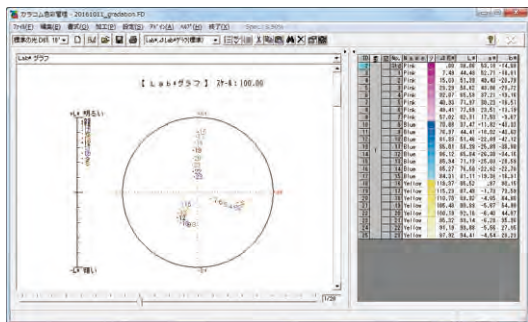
カラコム色彩管理 - 20161011_gradation.FD

ファイル(F) 編集(E) 表示(V) 加工(E) 設定(S) ヘルプ(A) NAT(N) 終了(X)

Lab*グラフ

【 L a b *グラフ 】 スケール:100.00

明るい

暗い

| ID | | No. | 色名 | | ΔE | L* | a* | b* |
|---|---|---|---|---|---|---|---|---|
| 1 | | 1 | Pink | | .00 | 89.88 | 53.18 | -14.88 |
| 2 | | 2 | Pink | | 7.49 | 84.48 | 52.71 | -16.61 |
| 3 | | 3 | Pink | | 15.03 | 83.28 | 48.63 | -20.71 |
| 4 | | 4 | Pink | | 29.29 | 69.62 | 40.96 | -29.72 |
| 5 | | 5 | Pink | | 32.07 | 65.59 | 37.21 | -19.16 |
| 6 | | 6 | Pink | | 40.85 | 71.97 | 30.23 | -19.51 |
| 7 | | 7 | Pink | | 49.41 | 73.69 | 23.51 | -13.19 |
| 8 | | 8 | Pink | | 57.62 | 82.31 | 17.53 | -9.67 |
| 9 | | 9 | Pink | | 70.88 | 33.47 | -11.52 | -43.02 |
| 10 | | 10 | Blue | | 78.97 | 44.47 | -16.02 | -42.62 |
| 11 | | 11 | Blue | | 81.93 | 51.46 | -20.88 | -41.14 |
| 12 | | 12 | Blue | | 85.61 | 58.29 | -25.09 | -38.98 |
| 13 | | 13 | Blue | | 96.12 | 65.84 | -26.38 | -34.74 |
| 14 | | 14 | Blue | | 90.54 | 71.19 | -25.88 | -28.53 |
| 15 | | 15 | Blue | | 85.27 | 76.58 | -22.62 | -22.76 |
| 16 | | 16 | Blue | | 84.31 | 81.75 | -19.36 | -16.31 |
| 17 | | 17 | Yellow | | 110.37 | 85.52 | .97 | 95.15 |
| 18 | | 18 | Yellow | | 115.29 | 87.49 | -1.78 | 79.59 |
| 19 | | 19 | Yellow | | 110.70 | 89.92 | -4.05 | 64.86 |
| 20 | | 20 | Yellow | | 105.40 | 90.98 | -5.87 | 54.69 |
| 21 | | 21 | Yellow | | 100.19 | 93.16 | -6.40 | 44.87 |
| 22 | | 22 | Yellow | | 95.32 | 95.14 | -6.25 | 35.39 |
| 23 | | 23 | Yellow | | 91.19 | 96.88 | -5.56 | 27.55 |
| 24 | | 24 | Yellow | | 87.92 | 94.41 | -4.54 | 19.23 |